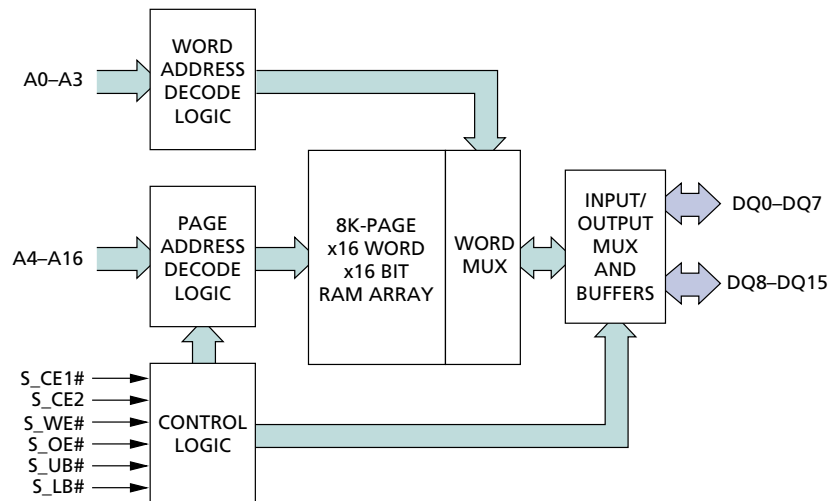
WORD ADDRESS DECODE LOGIC

A0–A3

PAGE ADDRESS DECODE LOGIC

A4–A16

8K-PAGE x16 WORD x16 BIT RAM ARRAY

WORD MUX

INPUT/ OUTPUT MUX AND BUFFERS

DQ0–DQ7

DQ8–DQ15

S_CE1#
S_CE2
S_WE#
S_OE#
S_UB#
S_LB#

CONTROL LOGIC